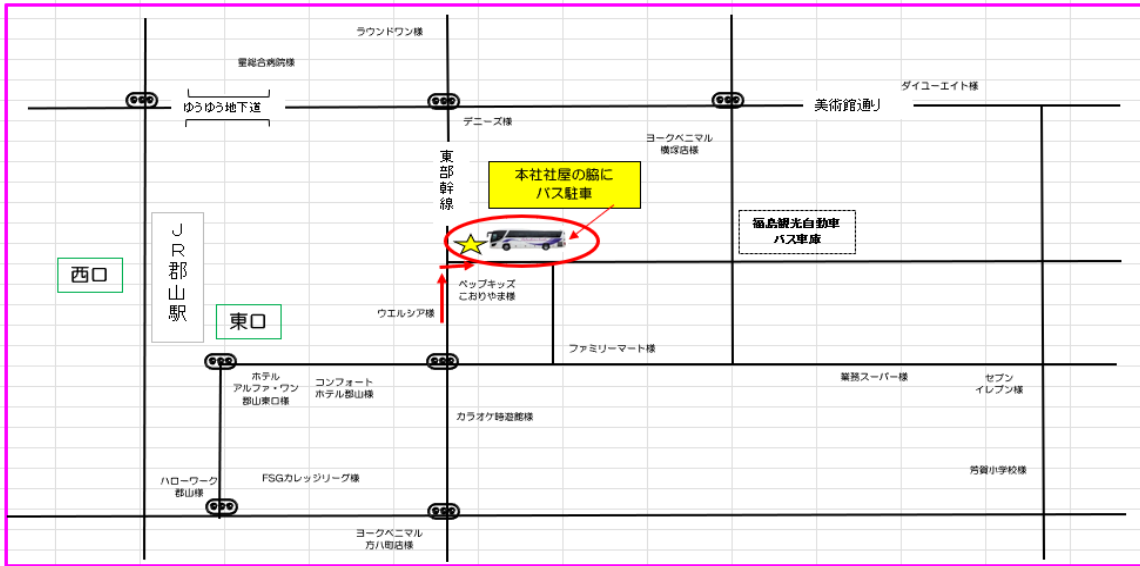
ラウンドワン様

星総合病院様

ダイユーエイト様

ゆうゆう地下道

美術館通り

デニーズ様

ヨークベニマル
横塚店様

東
部
幹
線

本社社屋の脇に
バス駐車

福島観光自動車
バス車庫

ＪＲ
郡
山
駅

西口

東口

ペップキッズ
こおりやま様

ウエルシア様

ファミリーマート様

ホテル
アルファ・ワン
郡山東口様

コンフォート
ホテル郡山様

業務スーパー様

セブン
イレブン様

カラオケ時遊館様

ハローワーク
郡山様

FSGカレッジリーグ様

芳賀小学校様

ヨークベニマル
方八町店様